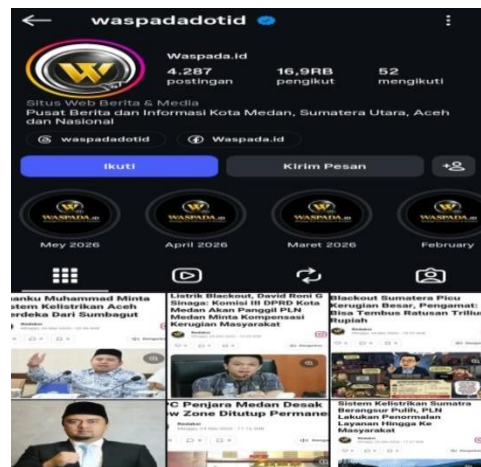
waspadadotid

Waspada.id
4.287 postingan
16,9RB pengikut
52 mengikuti

Situs Web Berita & Media
Pusat Berita dan Informasi Kota Medan, Sumatera Utara, Aceh dan Nasional

waspadadotid
Waspada.id

Ikuti
Kirim Pesan

WASPADA.id
Mey 2026
WASPADA.id
April 2026
WASPADA.id
Maret 2026
WASPADA.id
February

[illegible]anku Muhammad Minta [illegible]stem Kelistrikan Aceh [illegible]erdeka Dari Sumbagut

Listrik Blackout, David Roni G Sinaga: Komisi III DPRD Kota Medan Akan Panggil PLN Medan Minta Kompensasi Kerugian Masyarakat

Blackout Sumatera Picu Kerugian Besar, Pengamat: Bisa Tembus Ratusan Triliu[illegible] Rupiah

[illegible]C Penjara Medan Desak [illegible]w Zone Ditutup Permane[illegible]

Sistem Kelistrikan Sumatra Berangsur Pulih, PLN Lakukan Penormalan Layanan Hingga Ke Masyarakat

Redaksi
Redaksi
Redaksi
Redaksi
Redaksi